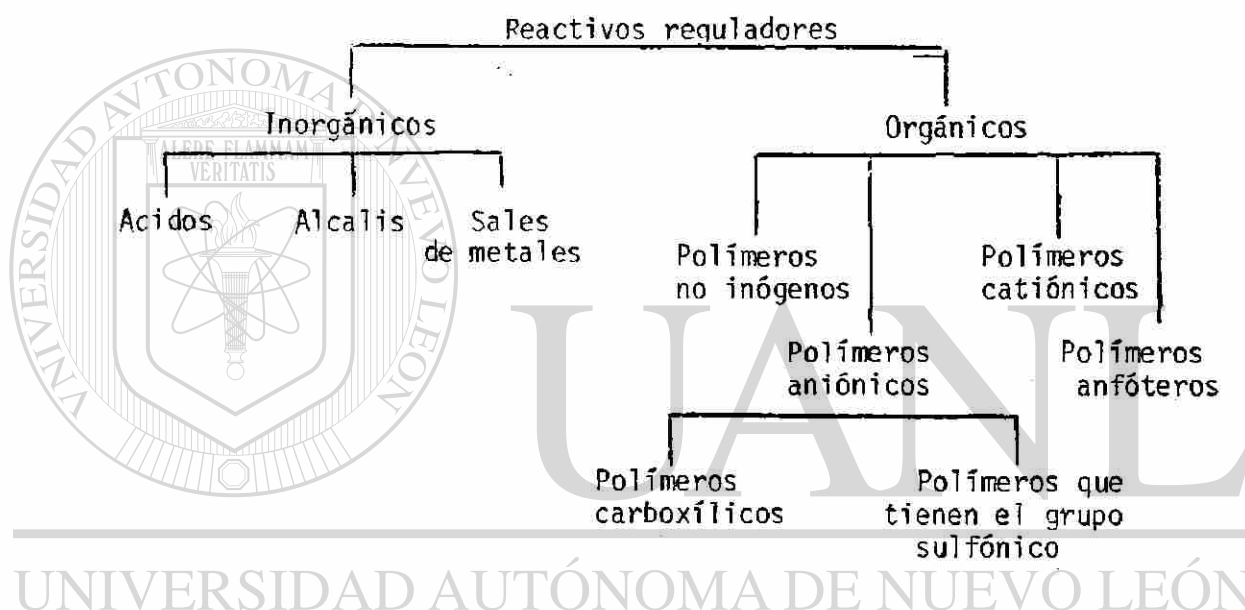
Reactivos reguladores

Inorgánicos

Acidos

Alcalis

Sales de metales

Orgánicos

Polímeros no inógenos

Polímeros aniónicos

Polímeros catiónicos

Polímeros anfóteros

Polímeros carboxílicos

Polímeros que tienen el grupo sulfónico

UNIVERSIDAD AUTÓNOMA DE NUEVO LEÓN

UNIVERSIDAD AUTONOMA DE NUEVO LEON

ALERE FLAMMAM VERITATIS

UANL